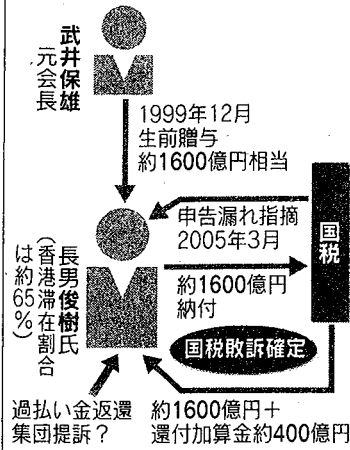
武井保雄元会長

1999年12月
生前贈与
約1600億円相当

申告漏れ指摘
2005年3月

国税

長男俊樹氏
(香港滞在割合は約65%)

約1600億円
納付

国税敗訴確定

過払い金返還
集団提訴?

約1600億円+
還付加算金約400億円